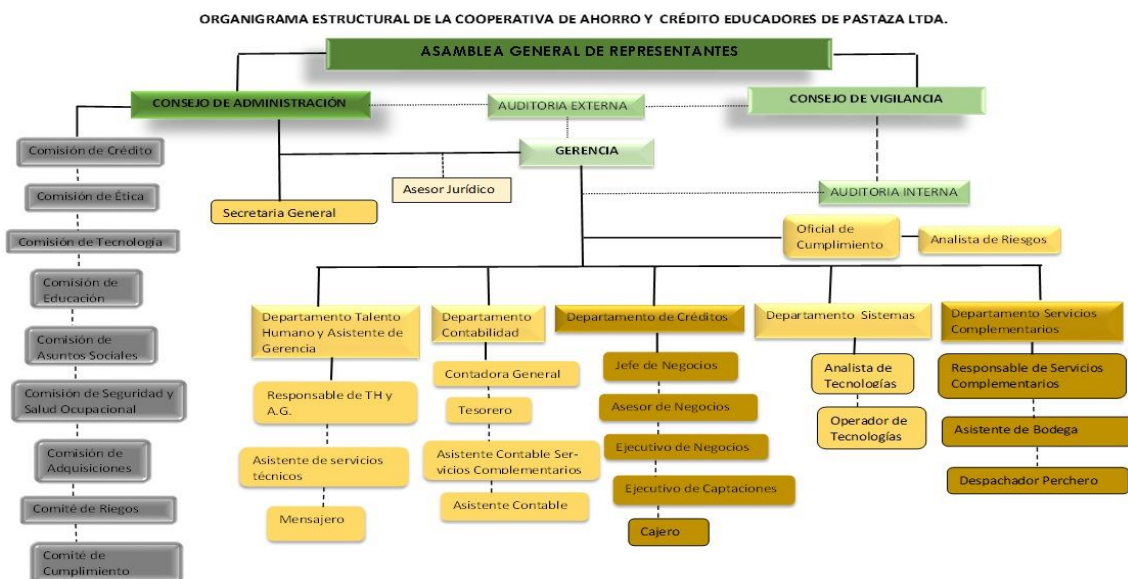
ORGANIGRAMA ESTRUCTURAL DE LA COOPERATIVA DE AHORRO Y CRÉDITO EDUCADORES DE PASTAZA LTDA.

ASAMBLEA GENERAL DE REPRESENTANTES

CONSEJO DE ADMINISTRACIÓN

AUDITORIA EXTERNA

CONSEJO DE VIGILANCIA

GERENCIA

Asesor Jurídico

Secretaria General

AUDITORIA INTERNA

Oficial de Cumplimiento

Analista de Riesgos

Comisión de Crédito

Comisión de Ética

Comisión de Tecnología

Comisión de Educación

Comisión de Asuntos Sociales

Comisión de Seguridad y Salud Ocupacional

Comisión de Adquisiciones

Comité de Riegos

Comité de Cumplimiento

Departamento Talento Humano y Asistente de Gerencia

Responsable de TH y A.G.

Asistente de servicios técnicos

Mensajero

Departamento Contabilidad

Contadora General

Tesorero

Asistente Contable Servicios Complementarios

Asistente Contable

Departamento de Créditos

Jefe de Negocios

Asesor de Negocios

Ejecutivo de Negocios

Ejecutivo de Captaciones

Cajero

Departamento Sistemas

Analista de Tecnologías

Operador de Tecnologías

Departamento Servicios Complementarios

Responsable de Servicios Complementarios

Asistente de Bodega

Despachador Perchero